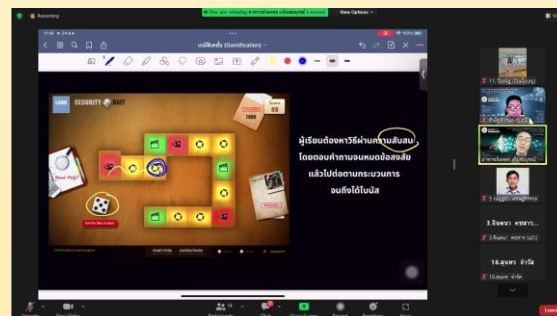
Recording

You are viewing อาจารย์เอกชัย screen

View Options

เกมิฟิเคชั่น (Gamification)

LOGO

SECURITY BAIT

Score

00

Need Help?

Click the Dice to Roll

START OVER

ผู้เรียนต้องหาวิธีผ่านความสับสน โดยตอบคำถามจนหมดข้อสงสัย แล้วไปต่อตามกระบวนการ จนถึงได้โบนัส

11. ปิยะรัฐ

อาจารย์เอกชัย

3.จิรพร

16.อนพร

Leave